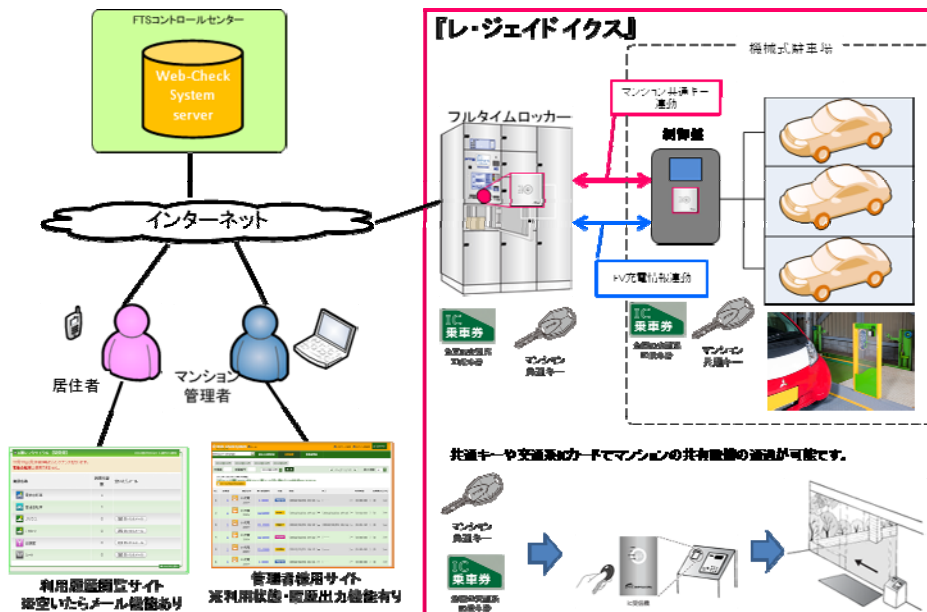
FTSコントロールセンター

Web-Check System server

インターネット

居住者

マンション管理者

利用履歴閲覧サイト
空いたらメール機能あり

管理者様用サイト
未利用状態・履歴出力機能有り

『レ・ジェイドイクス』

機械式駐車場

マンション共通キー連動

フルタイムロッカー

制御盤

EV充電情報連動

IC乗車券

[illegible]

マンション共通キー

IC乗車券

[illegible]

マンション共通キー

共通キーや交通系ICカードでマンションの共有設備の運用が可能です。

マンション共通キー

IC乗車券

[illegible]

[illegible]